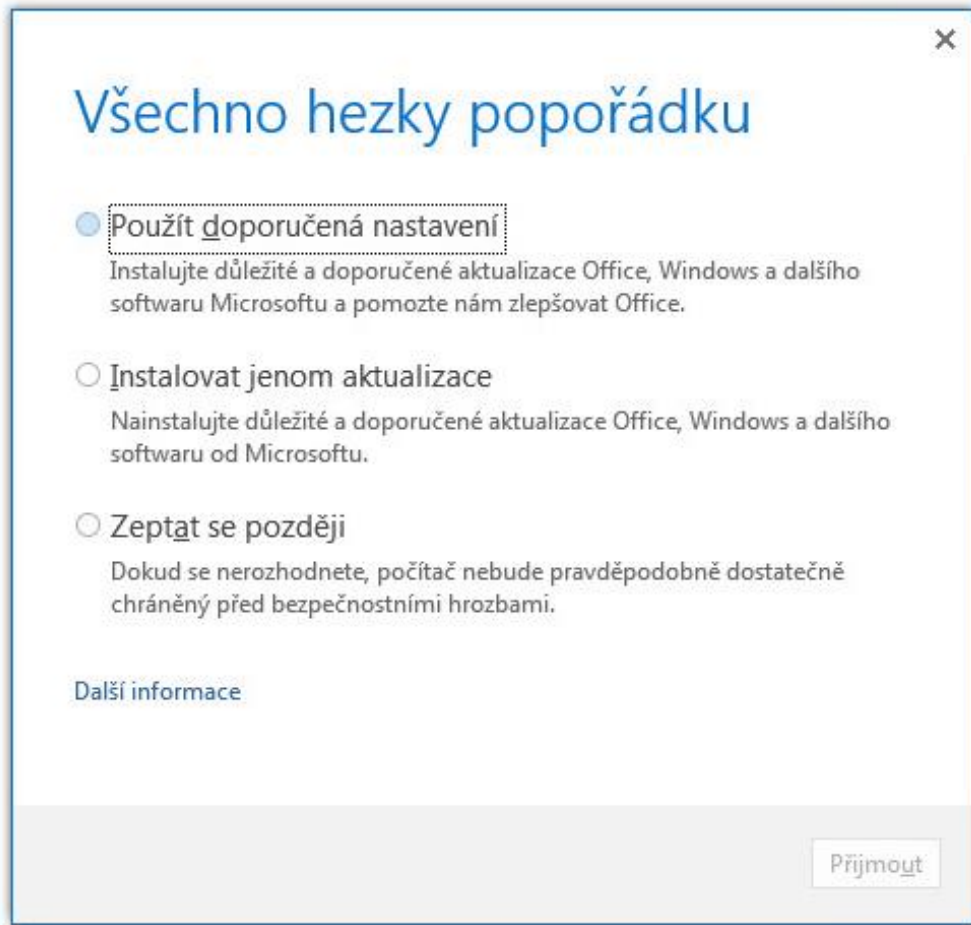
×

Všechno hezky popořádku

Použít doporučená nastavení

Instalujte důležité a doporučené aktualizace Office, Windows a dalšího softwaru Microsoftu a pomozte nám zlepšovat Office.

Instalovat jenom aktualizace

Nainstalujte důležité a doporučené aktualizace Office, Windows a dalšího softwaru od Microsoftu.

Zeptat se později

Dokud se nerozhodnete, počítač nebude pravděpodobně dostatečně chráněný před bezpečnostními hrozbami.

Další informace

Přijmout